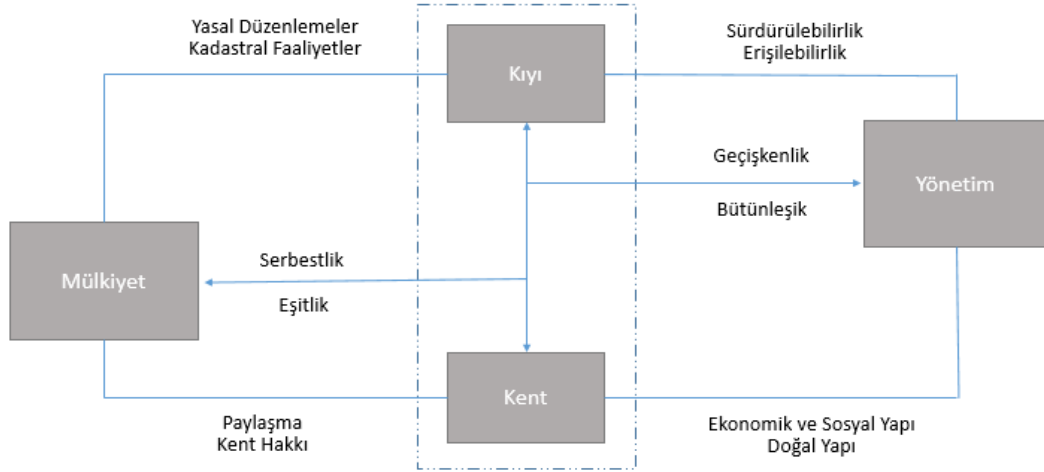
Yasal Düzenlemeler
Kadastral Faaliyetler

Kıyı

Sürdürülebilirlik
Erişilebilirlik

Geçişkenlik

Bütünleşik

Yönetim

Serbestlik

Eşitlik

Mülkiyet

Kent

Paylaşma
Kent Hakkı

Ekonomik ve Sosyal Yapı
Doğal Yapı